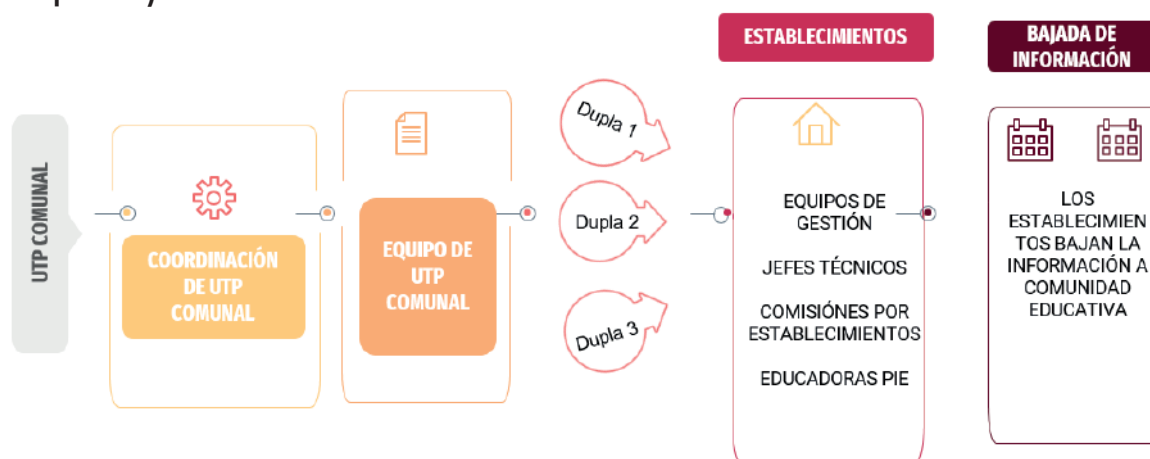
ESTABLECIMIENTOS

BAJADA DE INFORMACIÓN

UTP COMUNAL

COORDINACIÓN DE UTP COMUNAL

EQUIPO DE UTP COMUNAL

Dupla 1

Dupla 2

Dupla 3

EQUIPOS DE GESTIÓN

JEFES TÉCNICOS

COMISIÓNES POR ESTABLECIMIENTOS

EDUCADORAS PIE

LOS ESTABLECIMIENTOS BAJAN LA INFORMACIÓN A COMUNIDAD EDUCATIVA